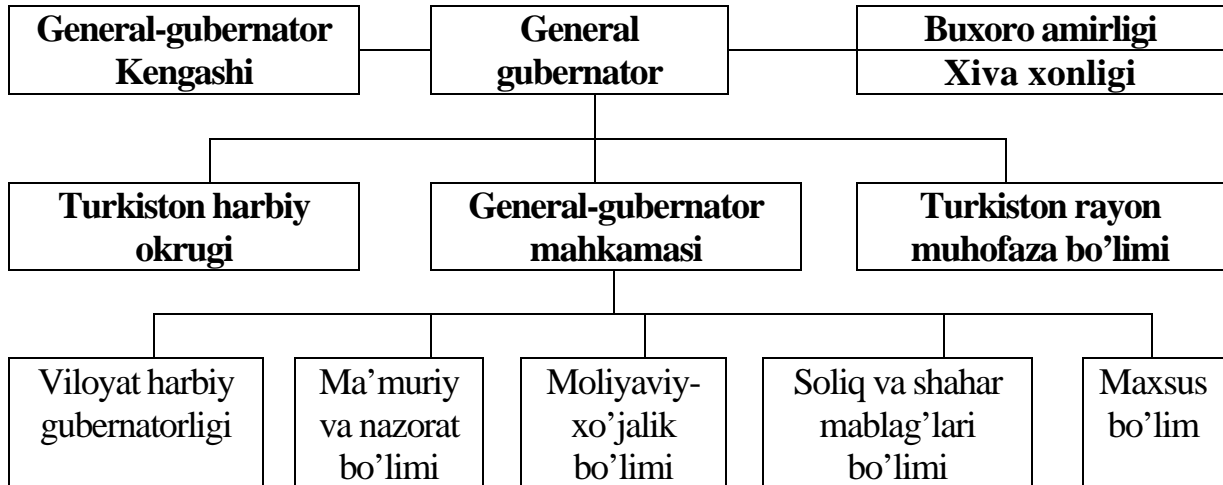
General-gubernator Kengashi

General gubernator

Buxoro amirligi
Xiva xonligi

Turkiston harbiy okrugi

General-gubernator mahkamasi

Turkiston rayon muhofaza bo'limi

Viloyat harbiy gubernatorligi

Ma'muriy va nazorat bo'limi

Moliyaviy-xo'jalik bo'limi

Soliq va shahar mablag'lari bo'limi

Maxsus bo'lim